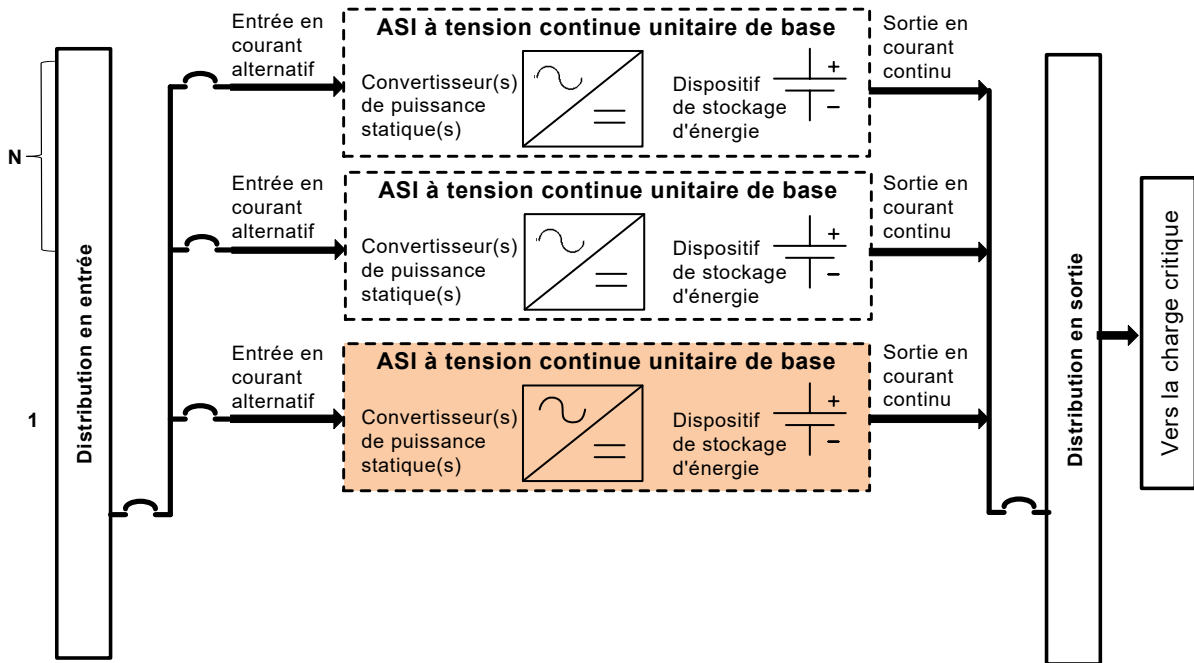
N

1

Distribution en entrée

Entrée en courant alternatif

ASI à tension continue unitaire de base

Convertisseur(s) de puissance statique(s)

Dispositif de stockage d'énergie

+

–

Sortie en courant continu

Entrée en courant alternatif

ASI à tension continue unitaire de base

Convertisseur(s) de puissance statique(s)

Dispositif de stockage d'énergie

+

–

Sortie en courant continu

Entrée en courant alternatif

ASI à tension continue unitaire de base

Convertisseur(s) de puissance statique(s)

Dispositif de stockage d'énergie

+

–

Sortie en courant continu

Distribution en sortie

Vers la charge critique